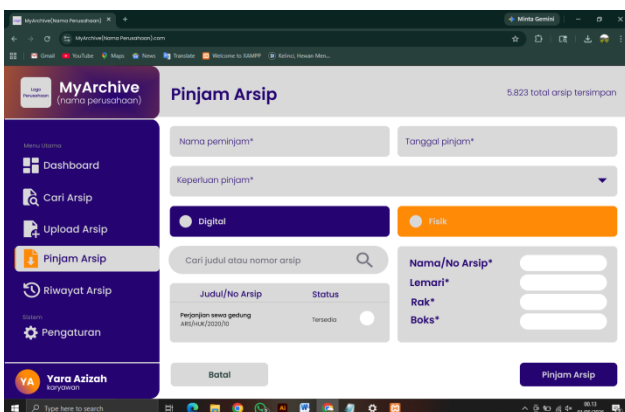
MyArchive(Nama Perusahaan) × +

Minta Gemini

MyArchive(Nama Perusahaan).com

Gmail YouTube Maps News Translate Welcome to SAMPP Kelinci, Hewan Men...

Logo Perusahaan

MyArchive
(nama perusahaan)

Pinjam Arsip

5.823 total arsip tersimpan

Menu Utama

Dashboard

Cari Arsip

Upload Arsip

Pinjam Arsip

Riwayat Arsip

Sistem

Pengaturan

YA Yara Azizah
karyawan

Nama peminjam*

Tanggal pinjam*

Keperluan pinjam*

Digital

Fisik

Cari judul atau nomor arsip

| Judul/No Arsip | Status |
|---|---|
| Perjanjian sewa gedung ARS/HUK/2020/10 | Tersedia |

Nama/No Arsip*

Lemari*

Rak*

Boks*

Batal

Pinjam Arsip

Type here to search

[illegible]